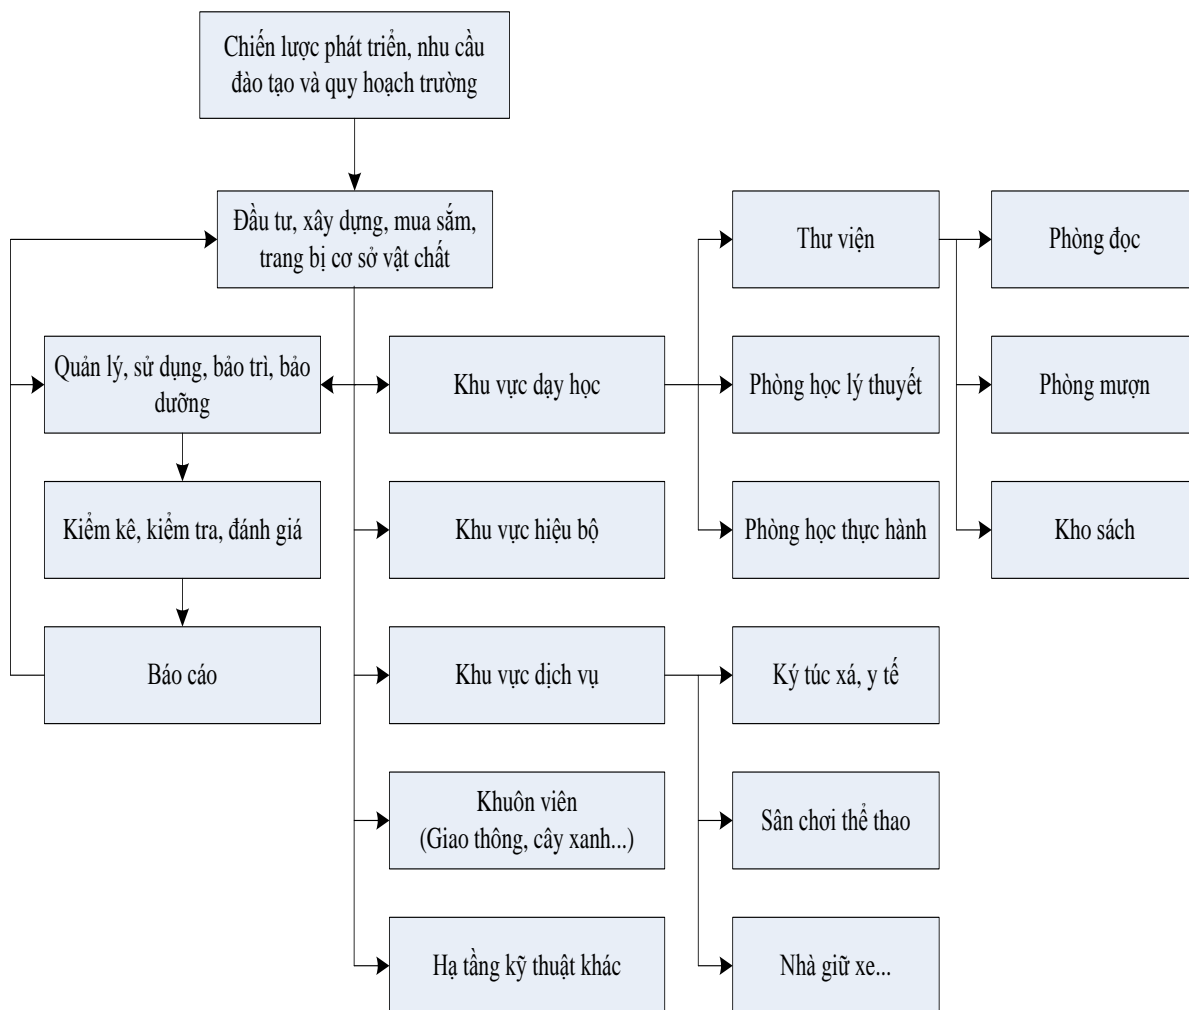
Chiến lược phát triển, nhu cầu đào tạo và quy hoạch trường

Đầu tư, xây dựng, mua sắm, trang bị cơ sở vật chất

Quản lý, sử dụng, bảo trì, bảo dưỡng

Kiểm kê, kiểm tra, đánh giá

Báo cáo

Khu vực dạy học

Khu vực hiệu bộ

Khu vực dịch vụ

Khuôn viên (Giao thông, cây xanh...)

Hạ tầng kỹ thuật khác

Thư viện

Phòng học lý thuyết

Phòng học thực hành

Ký túc xá, y tế

Sân chơi thể thao

Nhà giữ xe...

Phòng đọc

Phòng mượn

Kho sách